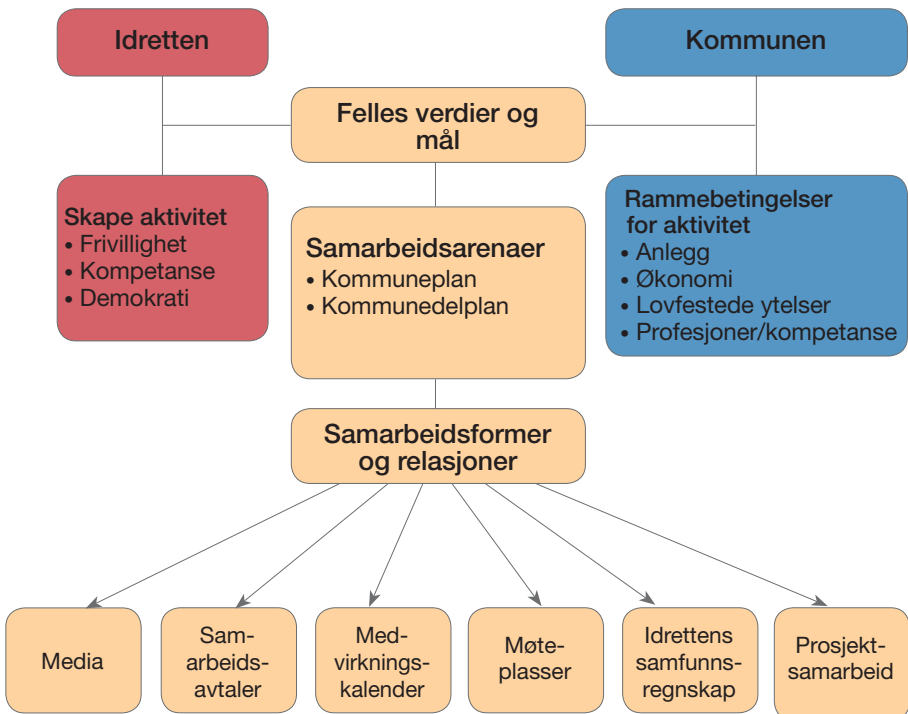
Idretten

Kommunen

Felles verdier og mål

Skape aktivitet
• Frivillighet
• Kompetanse
• Demokrati

Samarbeidsarenaer
• Kommuneplan
• Kommunedelplan

Rammebetingelser for aktivitet
• Anlegg
• Økonomi
• Lovfestede ytelser
• Profesjoner/kompetanse

Samarbeidsformer og relasjoner

Media

Samarbeidsavtaler

Medvirkningskalender

Møteplasser

Idrettens samfunnsregnskap

Prosjektsamarbeid